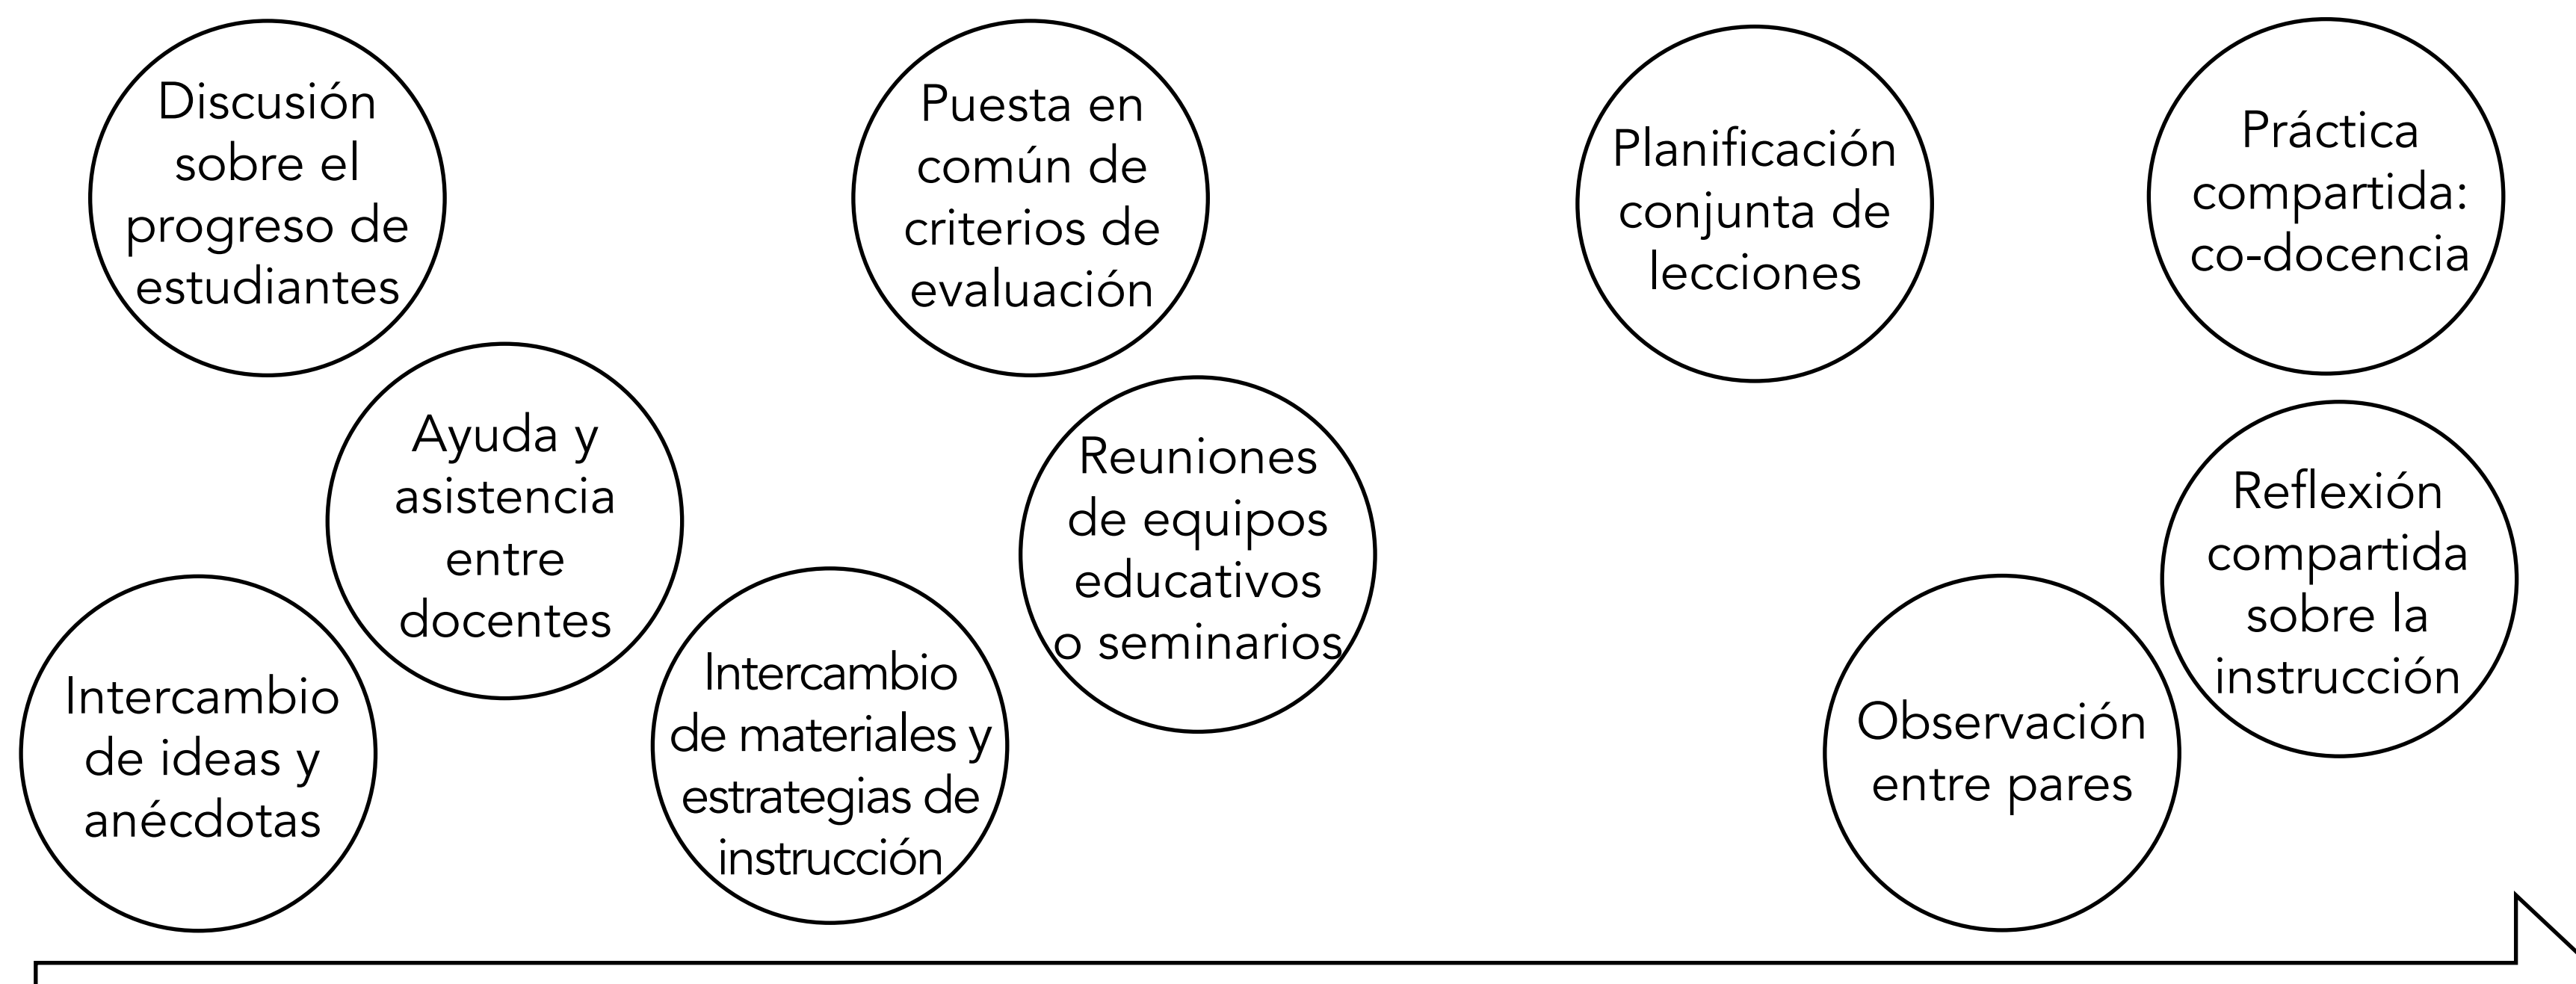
Discusión sobre el progreso de estudiantes

Ayuda y asistencia entre docentes

Intercambio de ideas y anécdotas

Puesta en común de criterios de evaluación

Reuniones de equipos educativos o seminarios

Intercambio de materiales y estrategias de instrucción

Planificación conjunta de lecciones

Práctica compartida: co-docencia

Reflexión compartida sobre la instrucción

Observación entre pares